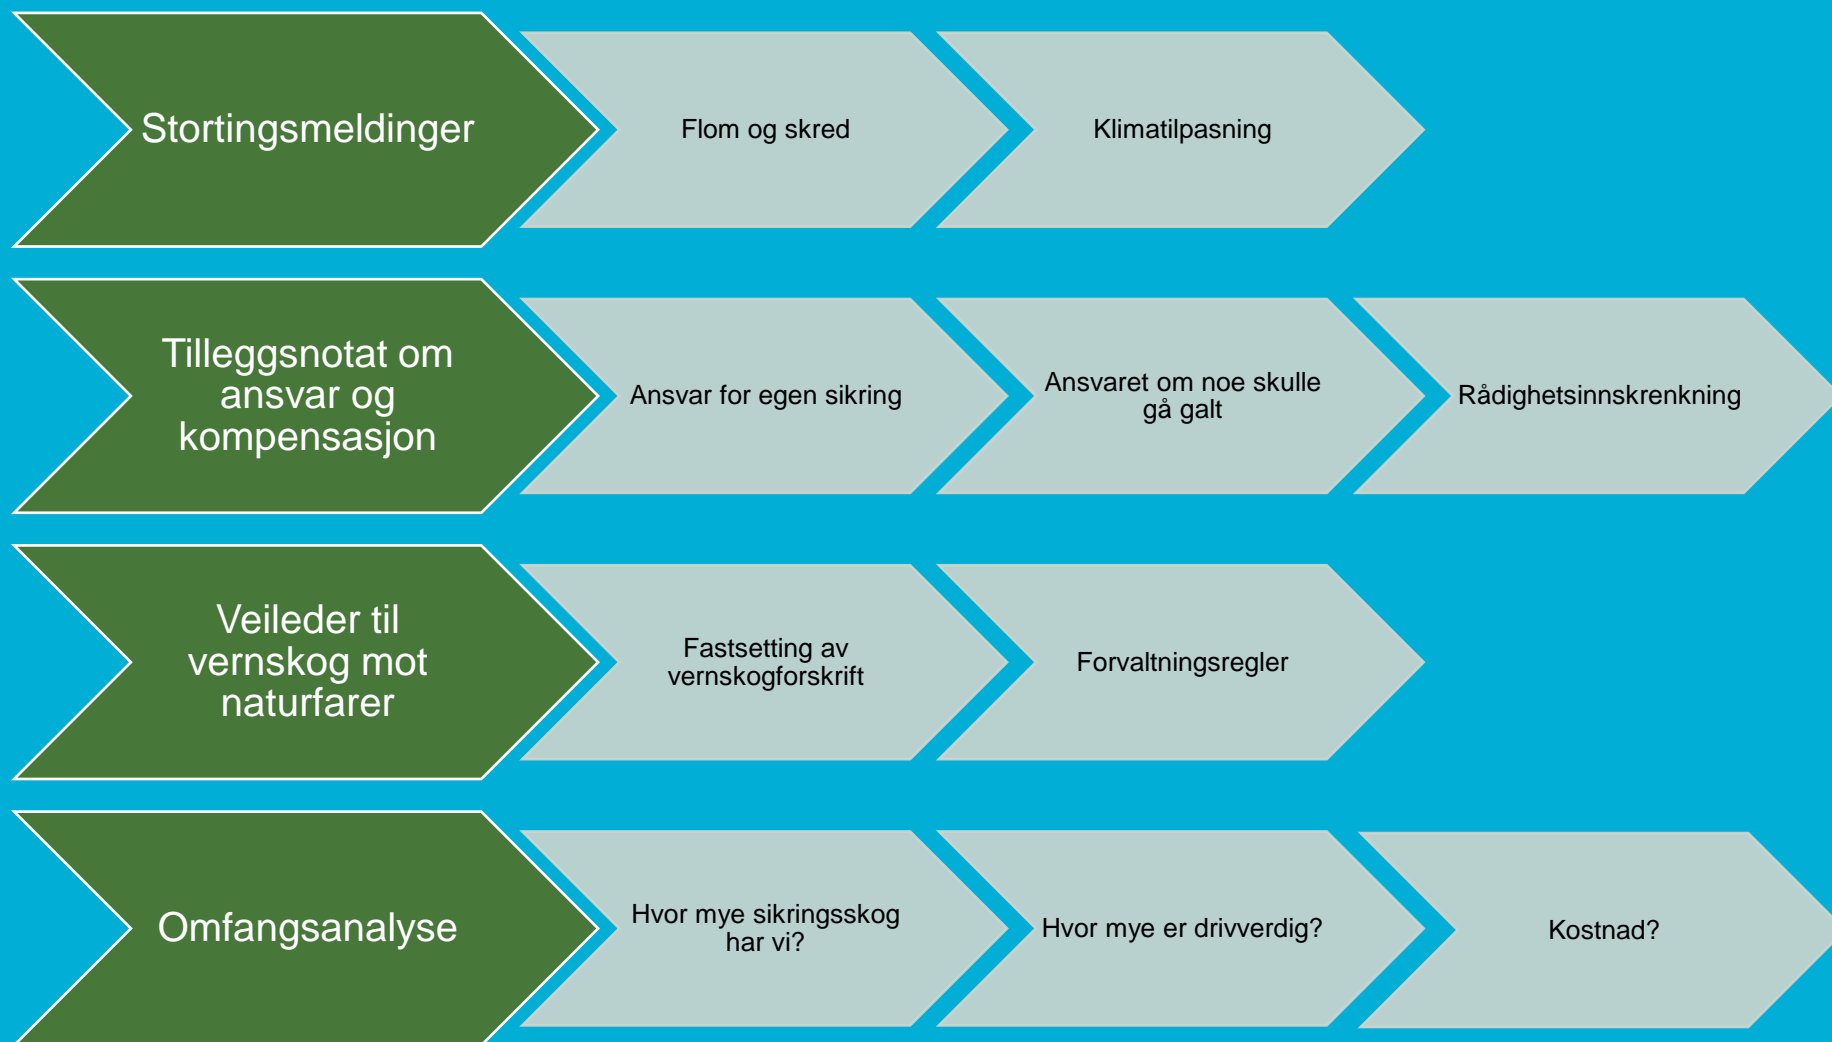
Stortingsmeldinger

Flom og skred

Klimatilpasning

Tilleggsnotat om ansvar og kompensasjon

Ansvar for egen sikring

Ansvaret om noe skulle gå galt

Rådighetsinnskrenkning

Veileder til vernskog mot naturfarer

Fastsetting av vernskogforskrift

Forvaltningsregler

Omfangsanalyse

Hvor mye sikringsskog har vi?

Hvor mye er drivverdig?

Kostnad?